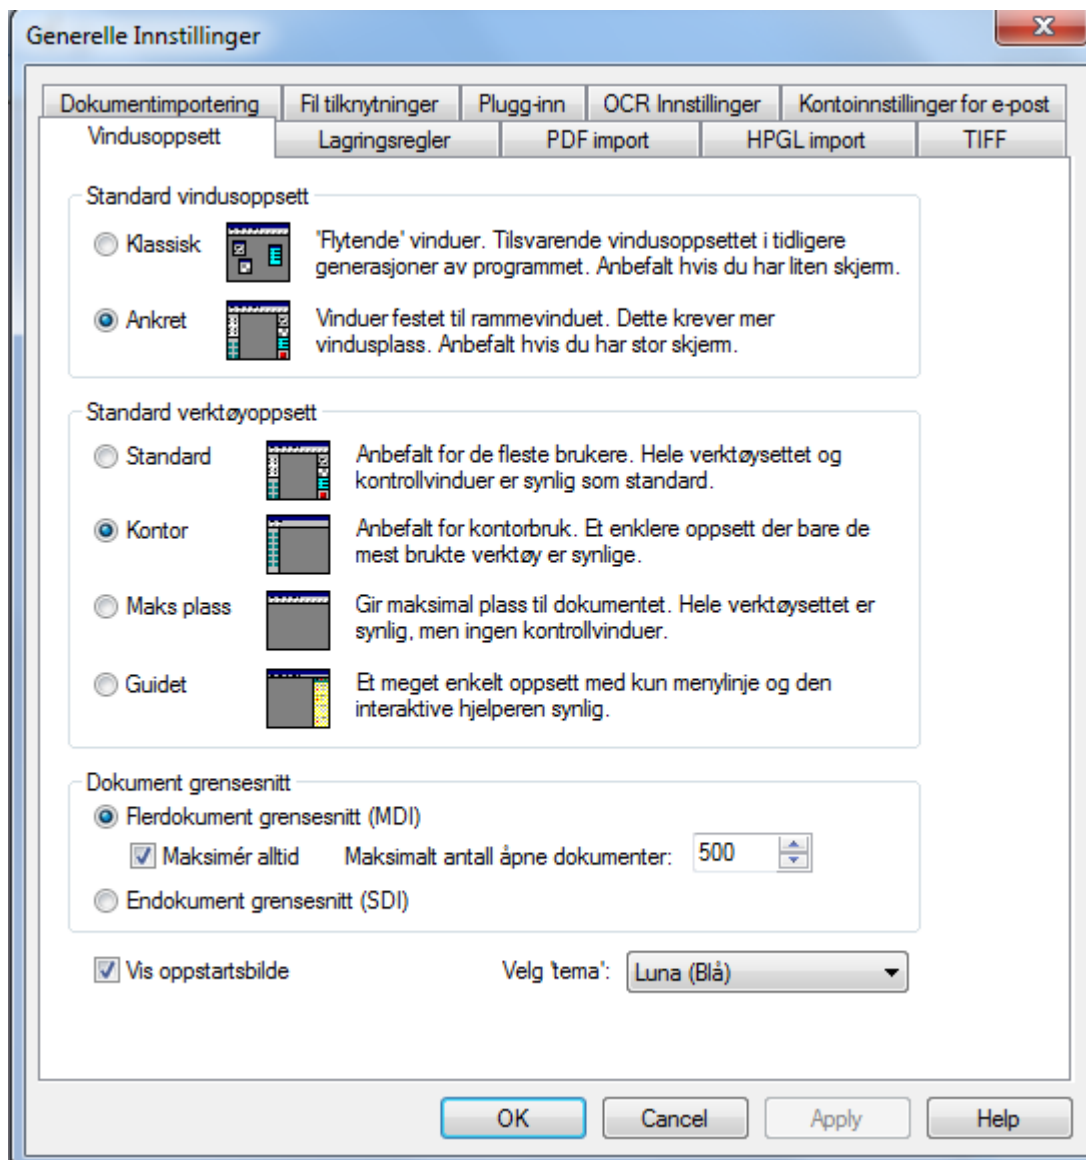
Generelle Innstillinger

Dokumentimportering | Fil tilknytninger | Plugg-inn | OCR Innstillinger | Kontoinnstillinger for e-post
Vindusoppsett | Lagringsregler | PDF import | HPGL import | TIFF

Standard vindusoppsett

Klassisk
'Flytende' vinduer. Tilsvarende vindusoppsettet i tidligere generasjoner av programmet. Anbefalt hvis du har liten skjerm.

Ankret
Vinduer festet til rammevinduet. Dette krever mer vindusplass. Anbefalt hvis du har stor skjerm.

Standard verktøyoppsett

Standard
Anbefalt for de fleste brukere. Hele verktøysettet og kontrollvinduer er synlig som standard.

Kontor
Anbefalt for kontorbruk. Et enklere oppsett der bare de mest brukte verktøy er synlige.

Maks plass
Gir maksimal plass til dokumentet. Hele verktøysettet er synlig, men ingen kontrollvinduer.

Guidet
Et meget enkelt oppsett med kun menylinje og den interaktive hjelperen synlig.

Dokument grensesnitt

Flerdokument grensesnitt (MDI)
Maksimér alltid
Maksimalt antall åpne dokumenter: 500
Endokument grensesnitt (SDI)

Vis oppstartsbilde
Velg 'tema': Luna (Blå)

OK
Cancel
Apply
Help